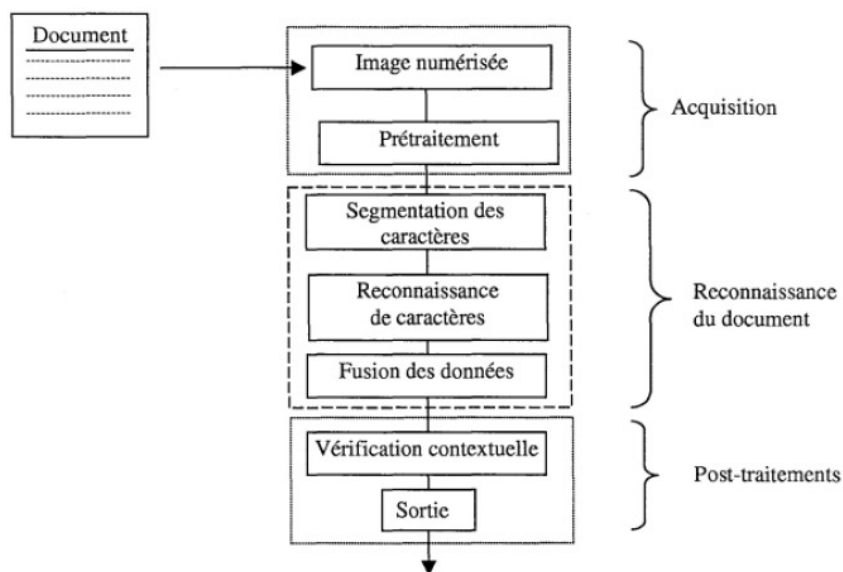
Document

Image numérisée

Prétraitement

Acquisition

Segmentation des caractères

Reconnaissance de caractères

Fusion des données

Reconnaissance du document

Vérification contextuelle

Sortie

Post-traitements